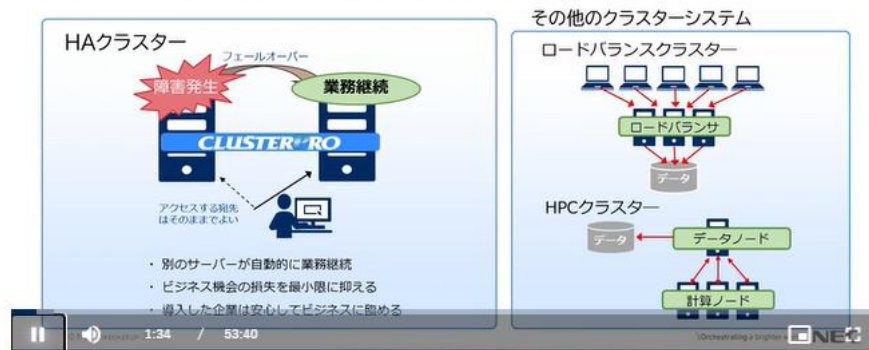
HAクラスター

フェールオーバー

障害発生

業務継続

CLUSTERPRO

アクセスする宛先はそのままでよい

・ 別のサーバーが自動的に業務継続

・ ビジネス機会の損失を最小限に抑える

・ 導入した企業は安心してビジネスに臨める

その他のクラスターシステム

ロードバランスクラスター

ロードバランサ

データ

HPCクラスター

データ

データノード

計算ノード

1:34 / 53:40

\Orchestrating a brighter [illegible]

NEC